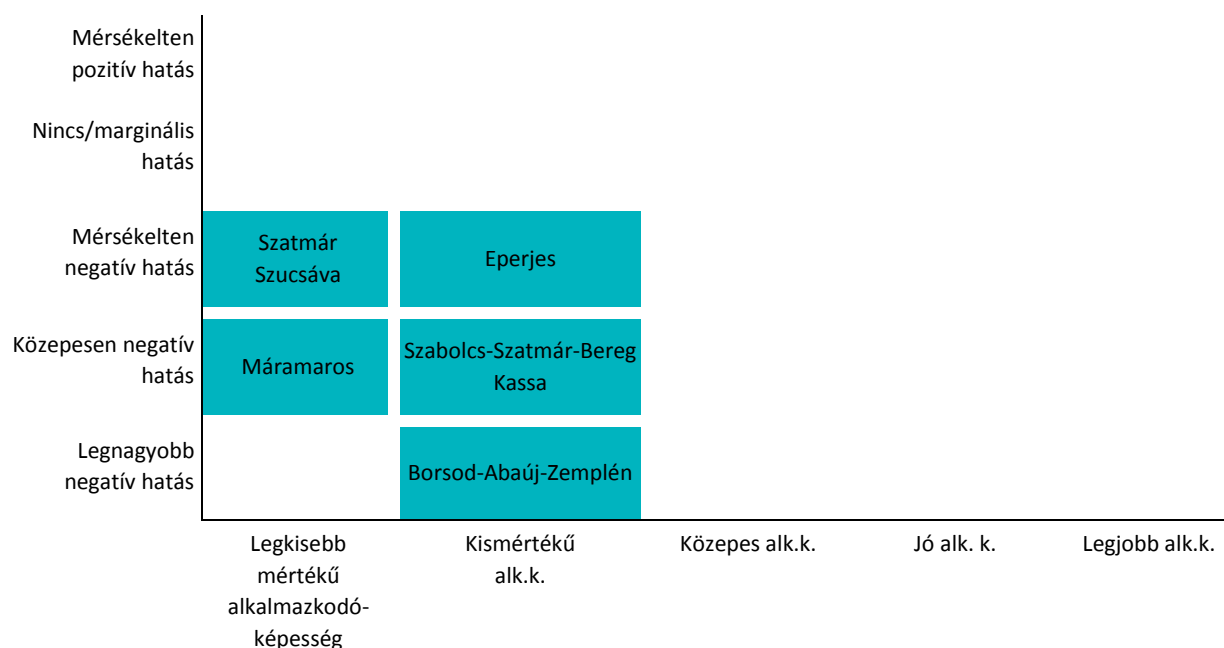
Mérsékelten pozitív hatás

Nincs/marginális hatás

Mérsékelten negatív hatás

Közepesen negatív hatás

Legnagyobb negatív hatás

Szatmár
Szucsáva

Eperjes

Máramaros

Szabolcs-Szatmár-Bereg
Kassa

Borsod-Abaúj-Zemplén

Legkisebb mértékű alkalmazkodóképesség

Kismértékű alk.k.

Közepes alk.k.

Jó alk. k.

Legjobb alk.k.